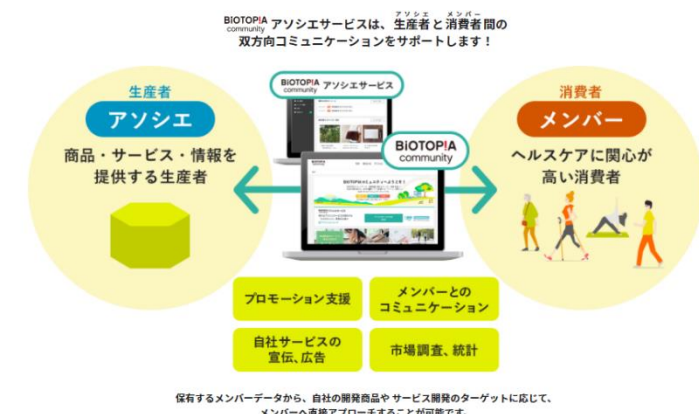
BIOTOP!A community アソシエサービスは、生産者（アソシエ）と消費者（メンバー）間の双方向コミュニケーションをサポートします！

生産者
アソシエ
商品・サービス・情報を提供する生産者

BIOTOP!A community アソシエサービス

BIOTOP!A community

消費者
メンバー
ヘルスケアに関心が高い消費者

プロモーション支援
メンバーとのコミュニケーション
自社サービスの宣伝、広告
市場調査、統計

保有するメンバーデータから、自社の開発商品やサービス開発のターゲットに応じて、
メンバーへ直接アプローチすることが可能です。